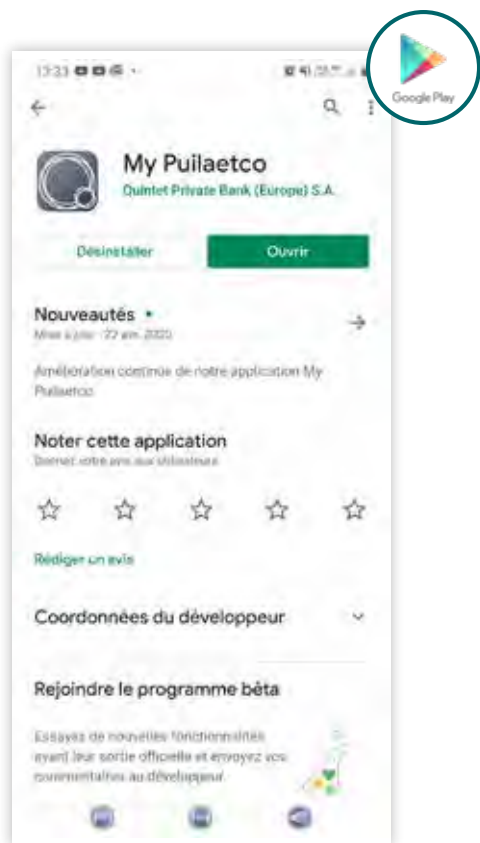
Google Play

13:23

My Puilaetco
Quintet Private Bank (Europe) S.A.

Désinstaller

Ouvrir

Nouveautés •
Mise à jour : 22 avr. 2020

Amélioration continue de notre application My Puilaetco

Noter cette application
Donner votre avis aux utilisateurs

Rédiger un avis

Coordonnées du développeur

Rejoindre le programme bêta

Essayez de nouvelles fonctionnalités avant leur sortie officielle et envoyez vos commentaires au développeur